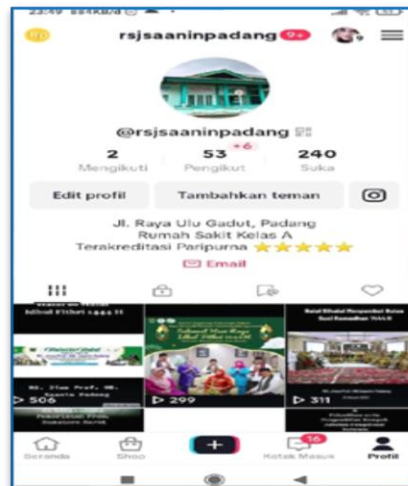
23:49 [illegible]

rsjsaaninpadang 9+

@rsjsaaninpadang

2 Mengikuti

53 +6 Pengikut

240 Suka

Edit profil

Tambahkan teman

Jl. Raya Ulu Gadut, Padang
Rumah Sakit Kelas A
Terakreditasi Paripurna ⭐⭐⭐⭐⭐

Email

Idul Fitri 1444 H

▷ 506

▷ 299

▷ 311

Beranda

Shop

+

16 Kotak Masuk

Profil